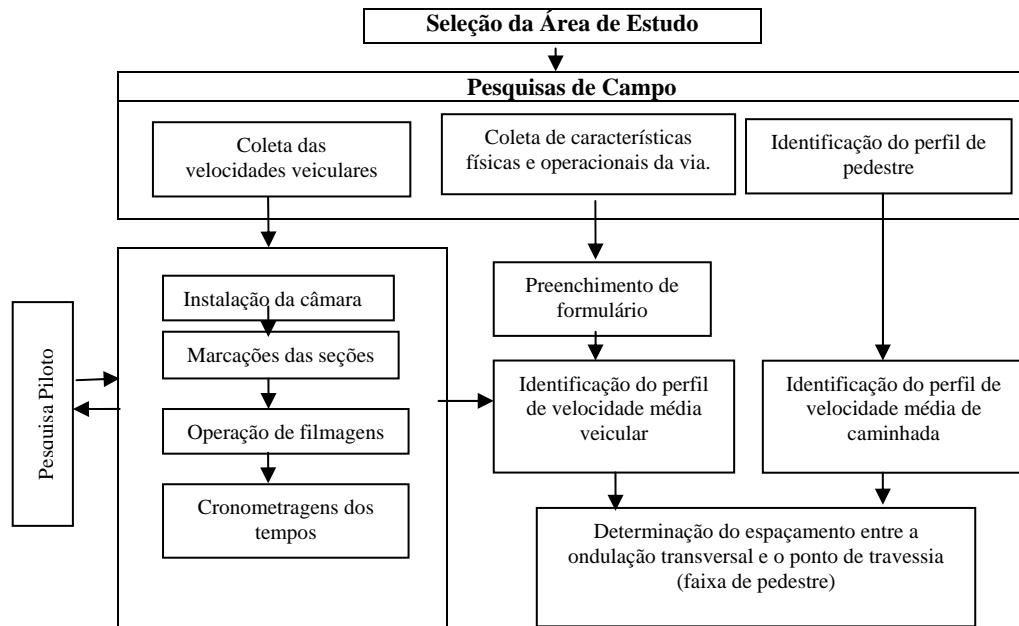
Seleção da Área de Estudo

Pesquisas de Campo

Coleta das velocidades veiculares

Coleta de características físicas e operacionais da via.

Identificação do perfil de pedestre

Pesquisa Piloto

Instalação da câmara

Marcações das seções

Operação de filmagens

Cronometragens dos tempos

Preenchimento de formulário

Identificação do perfil de velocidade média veicular

Identificação do perfil de velocidade média de caminhada

Determinação do espaçamento entre a ondulação transversal e o ponto de travessia (faixa de pedestre)